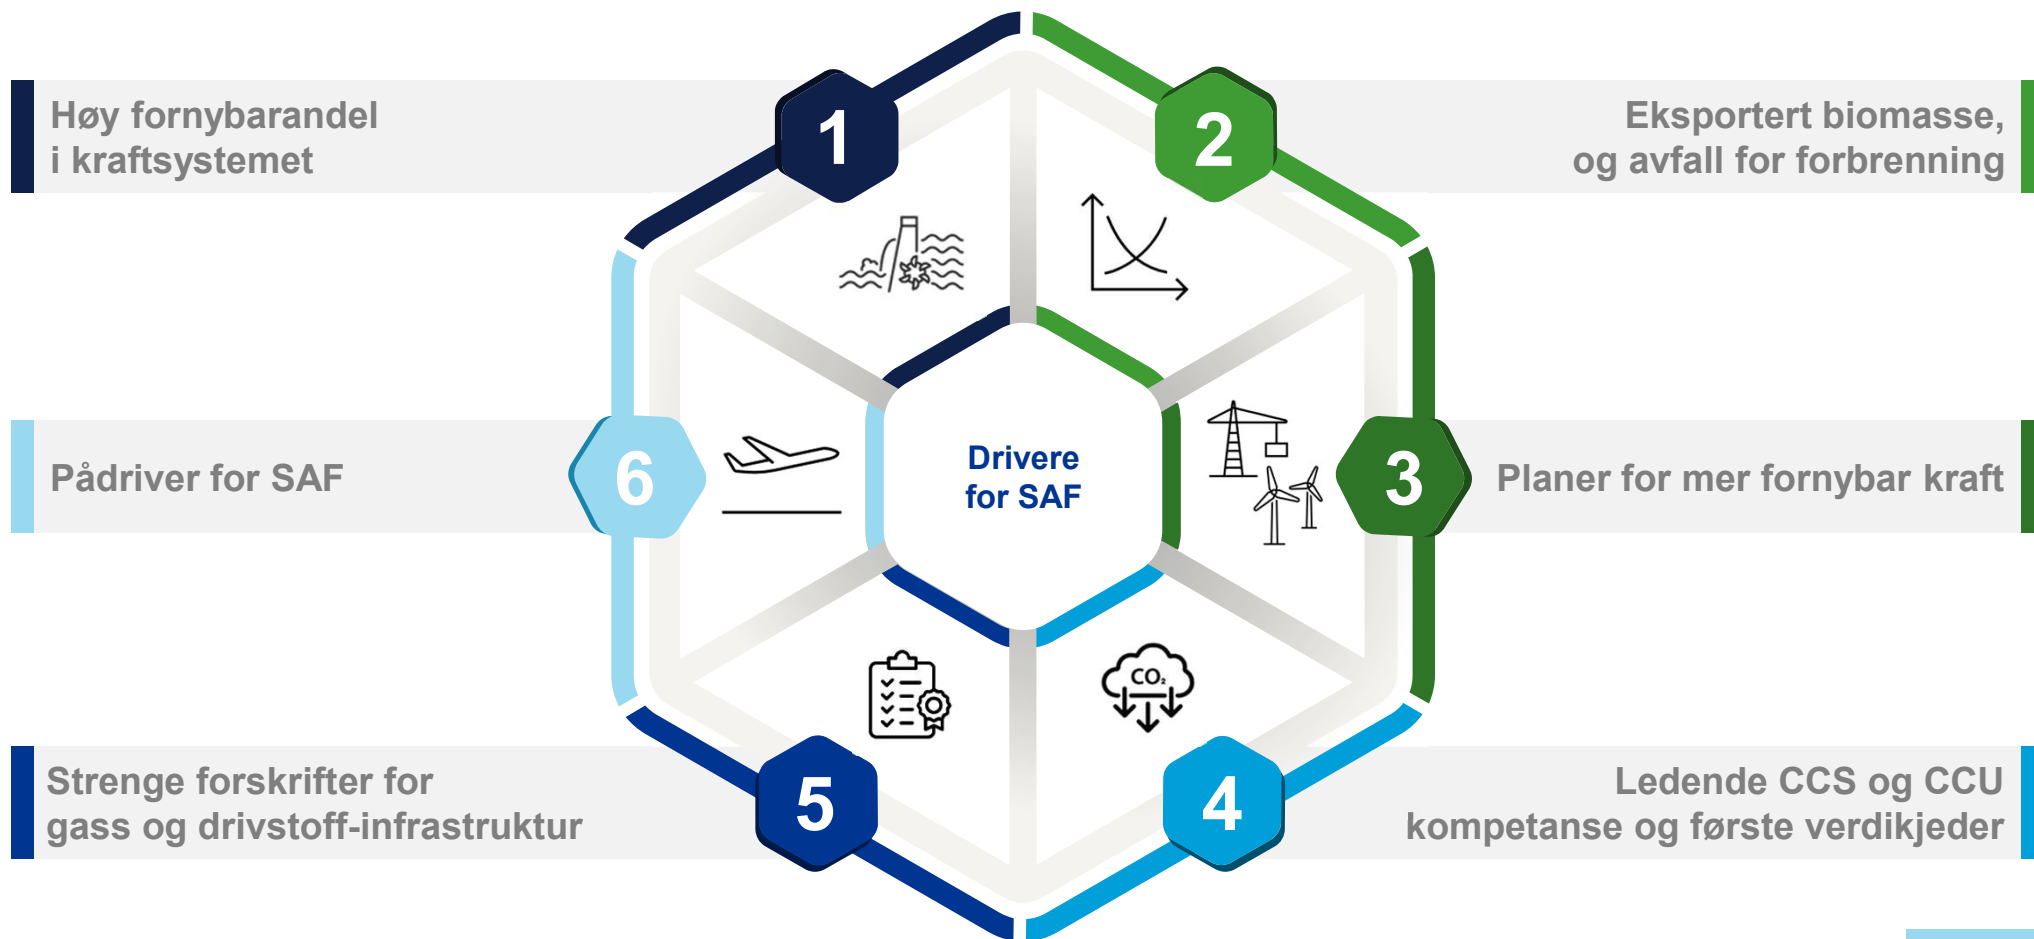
Høy fornybarandel i kraftsystemet

1

2

Eksportert biomasse, og avfall for forbrenning

Pådriver for SAF

6

Drivere for SAF

3

Planer for mer fornybar kraft

$CO_2$

Strenge forskrifter for gass og drivstoff-infrastruktur

5

4

Ledende CCS og CCU kompetanse og første verdikjeder